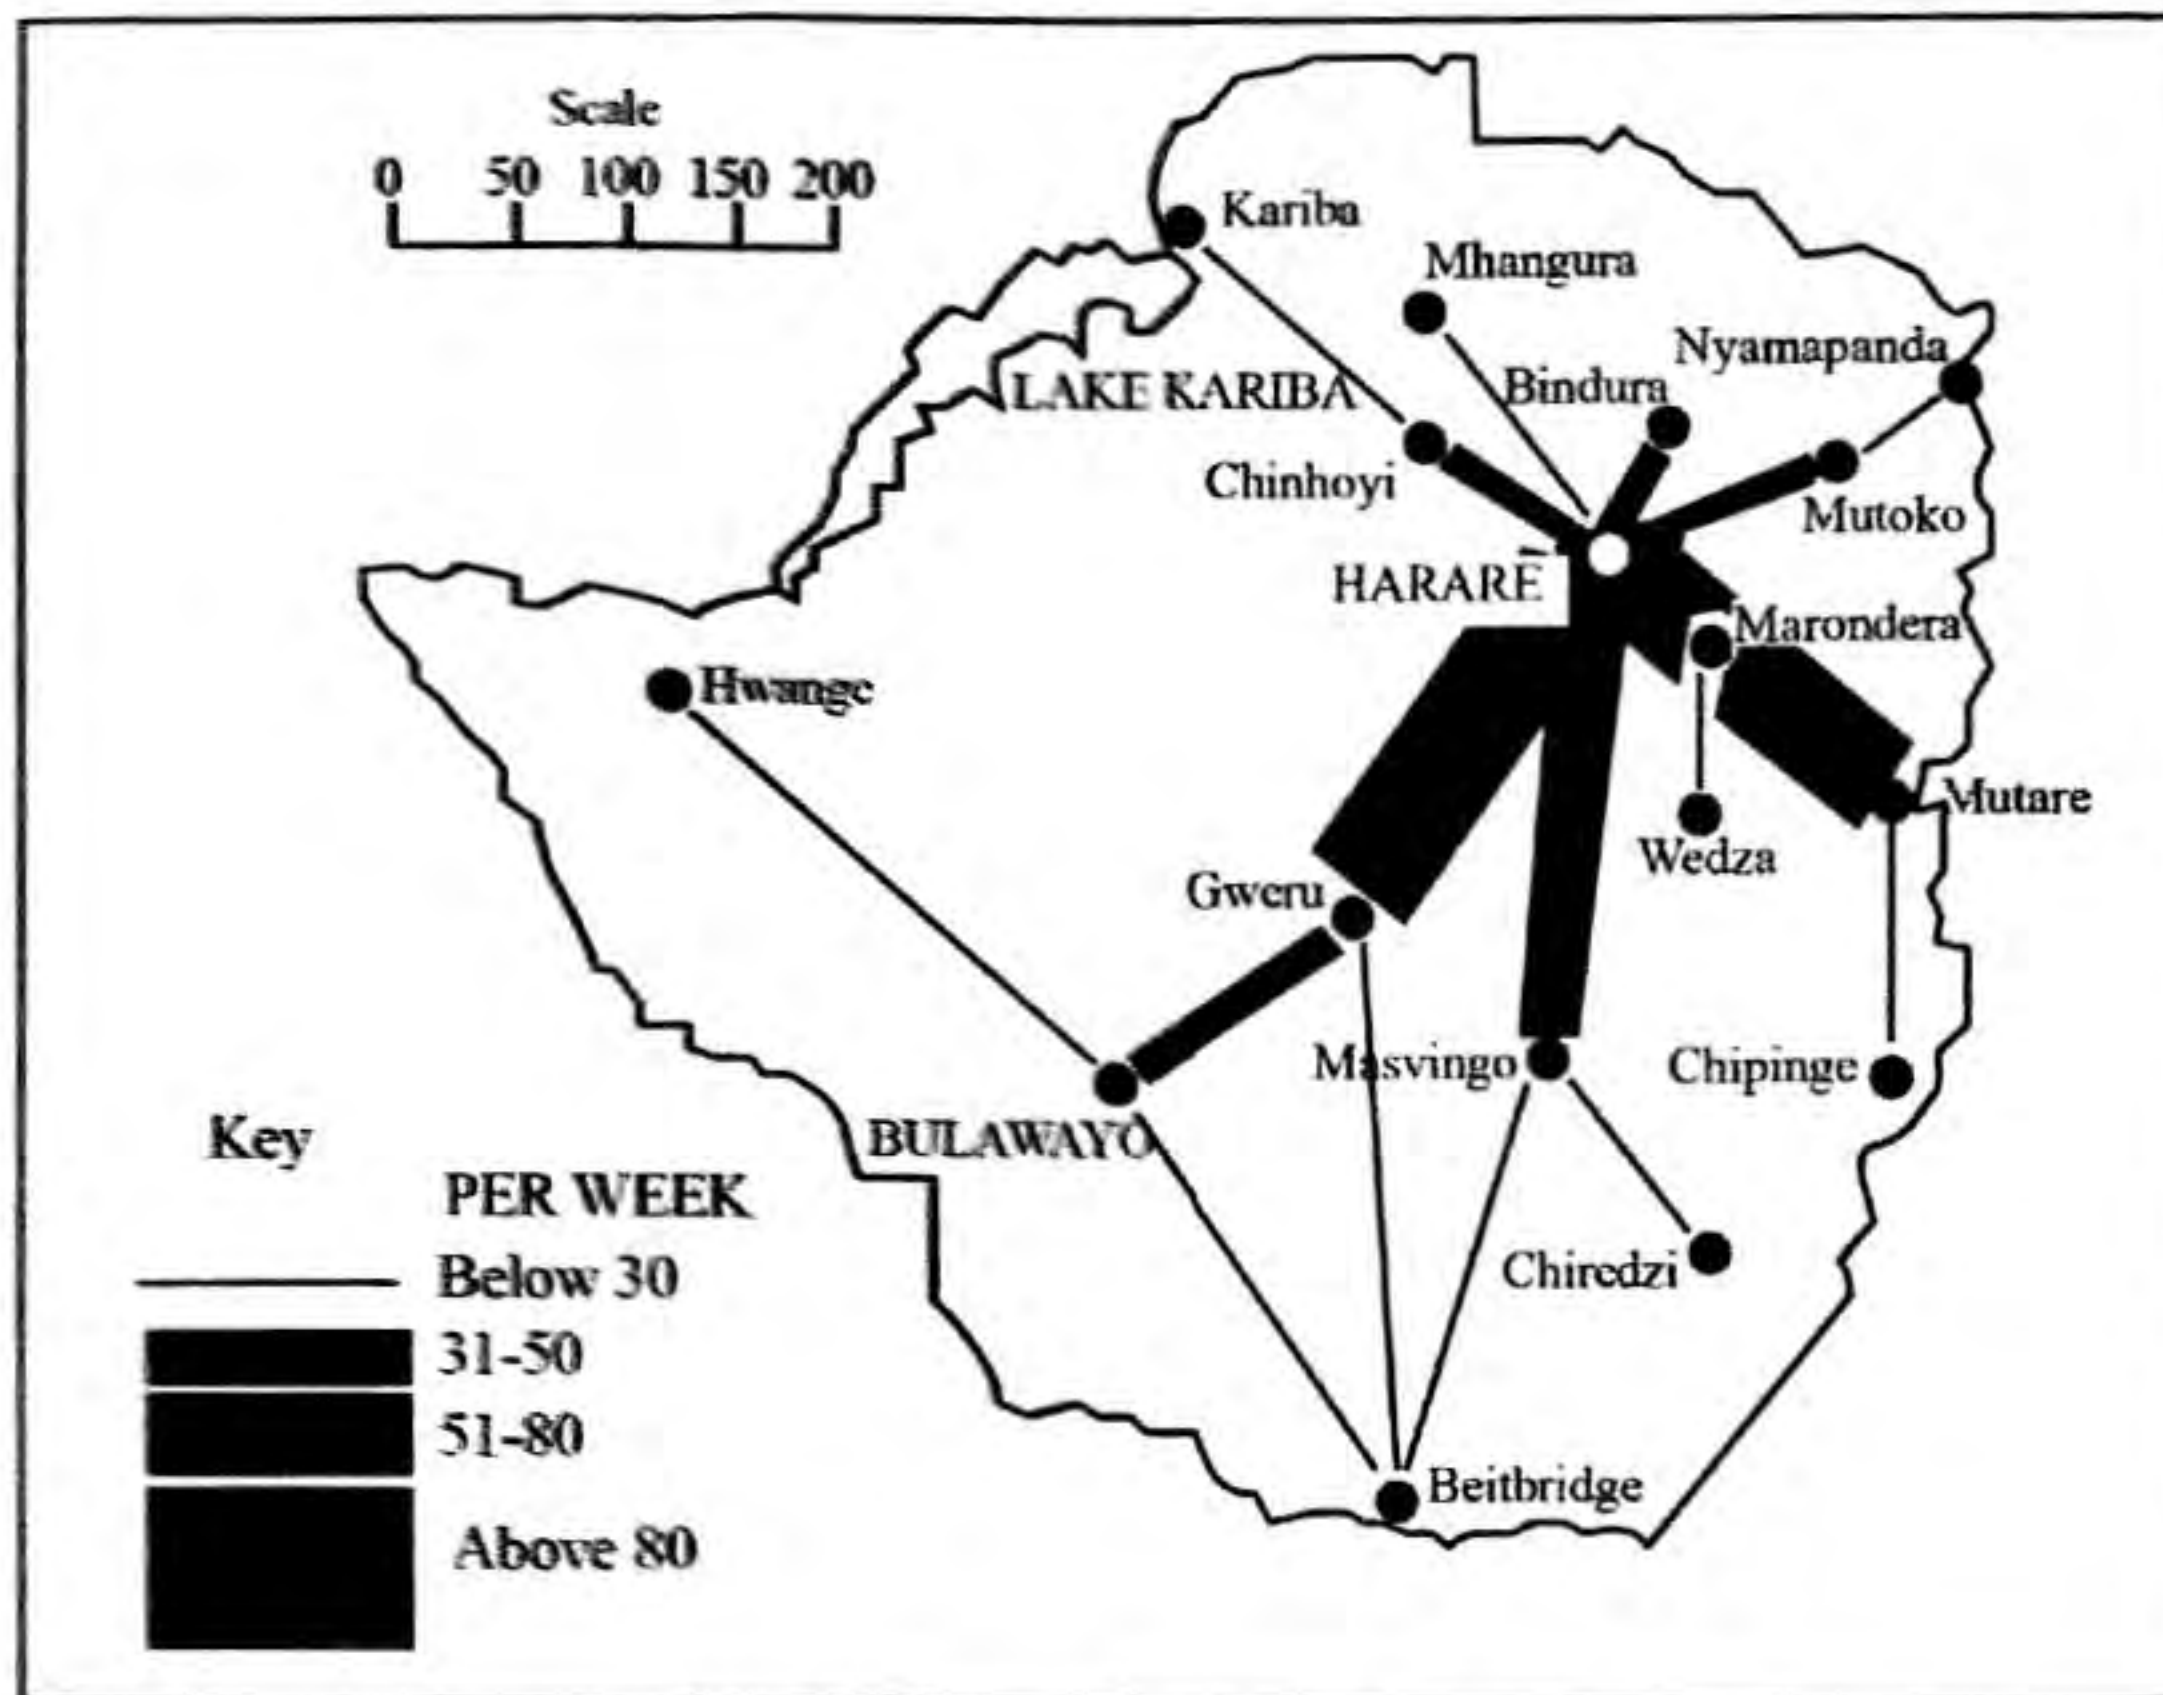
Scale
0 50 100 150 200

Kariba
Mhangura
Nyamapanda
LAKE KARIBA
Bindura
Chinhoyi
Mutoko
HARARE
Marondera
Hwange
Mutare
Wedza
Gweru
Masvingo
Chipinge
BULAWAYO
Chiredzi
Beitbridge

Key
PER WEEK
Below 30
31-50
51-80
Above 80